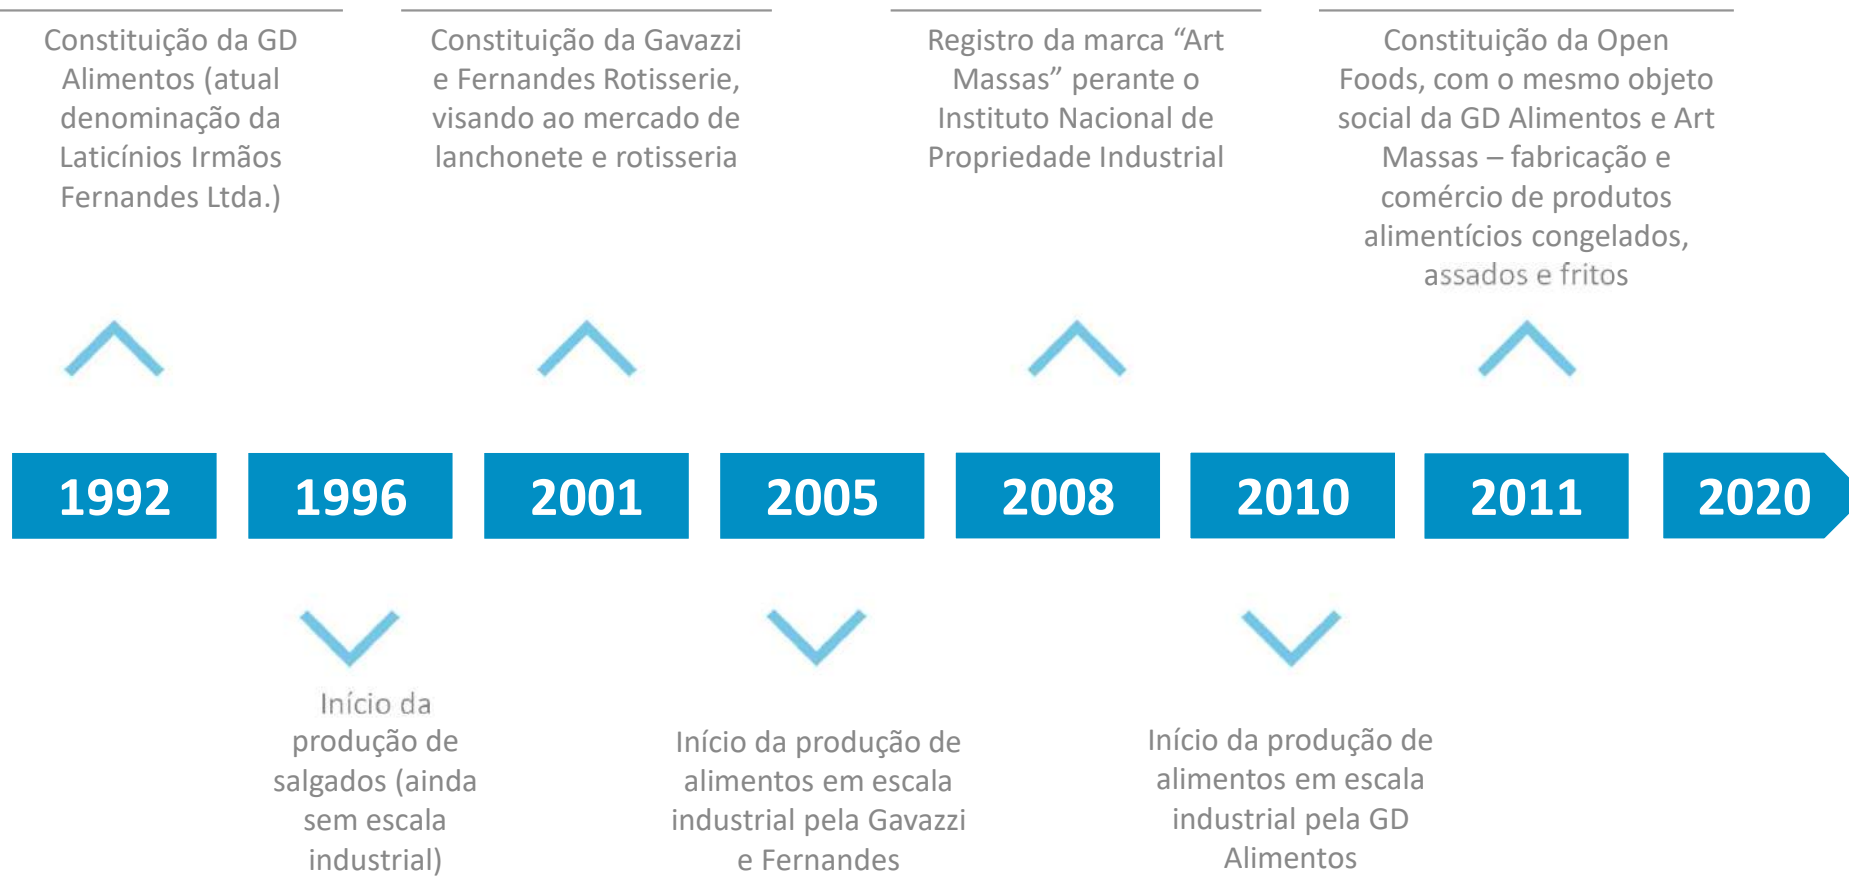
Constituição da GD Alimentos (atual denominação da Laticínios Irmãos Fernandes Ltda.)

Constituição da Gavazzi e Fernandes Rotisserie, visando ao mercado de lanchonete e rotisseria

Registro da marca “Art Massas” perante o Instituto Nacional de Propriedade Industrial

Constituição da Open Foods, com o mesmo objeto social da GD Alimentos e Art Massas – fabricação e comércio de produtos alimentícios congelados, assados e fritos

1992 1996 2001 2005 2008 2010 2011 2020

Início da produção de salgados (ainda sem escala industrial)

Início da produção de alimentos em escala industrial pela Gavazzi e Fernandes

Início da produção de alimentos em escala industrial pela GD Alimentos